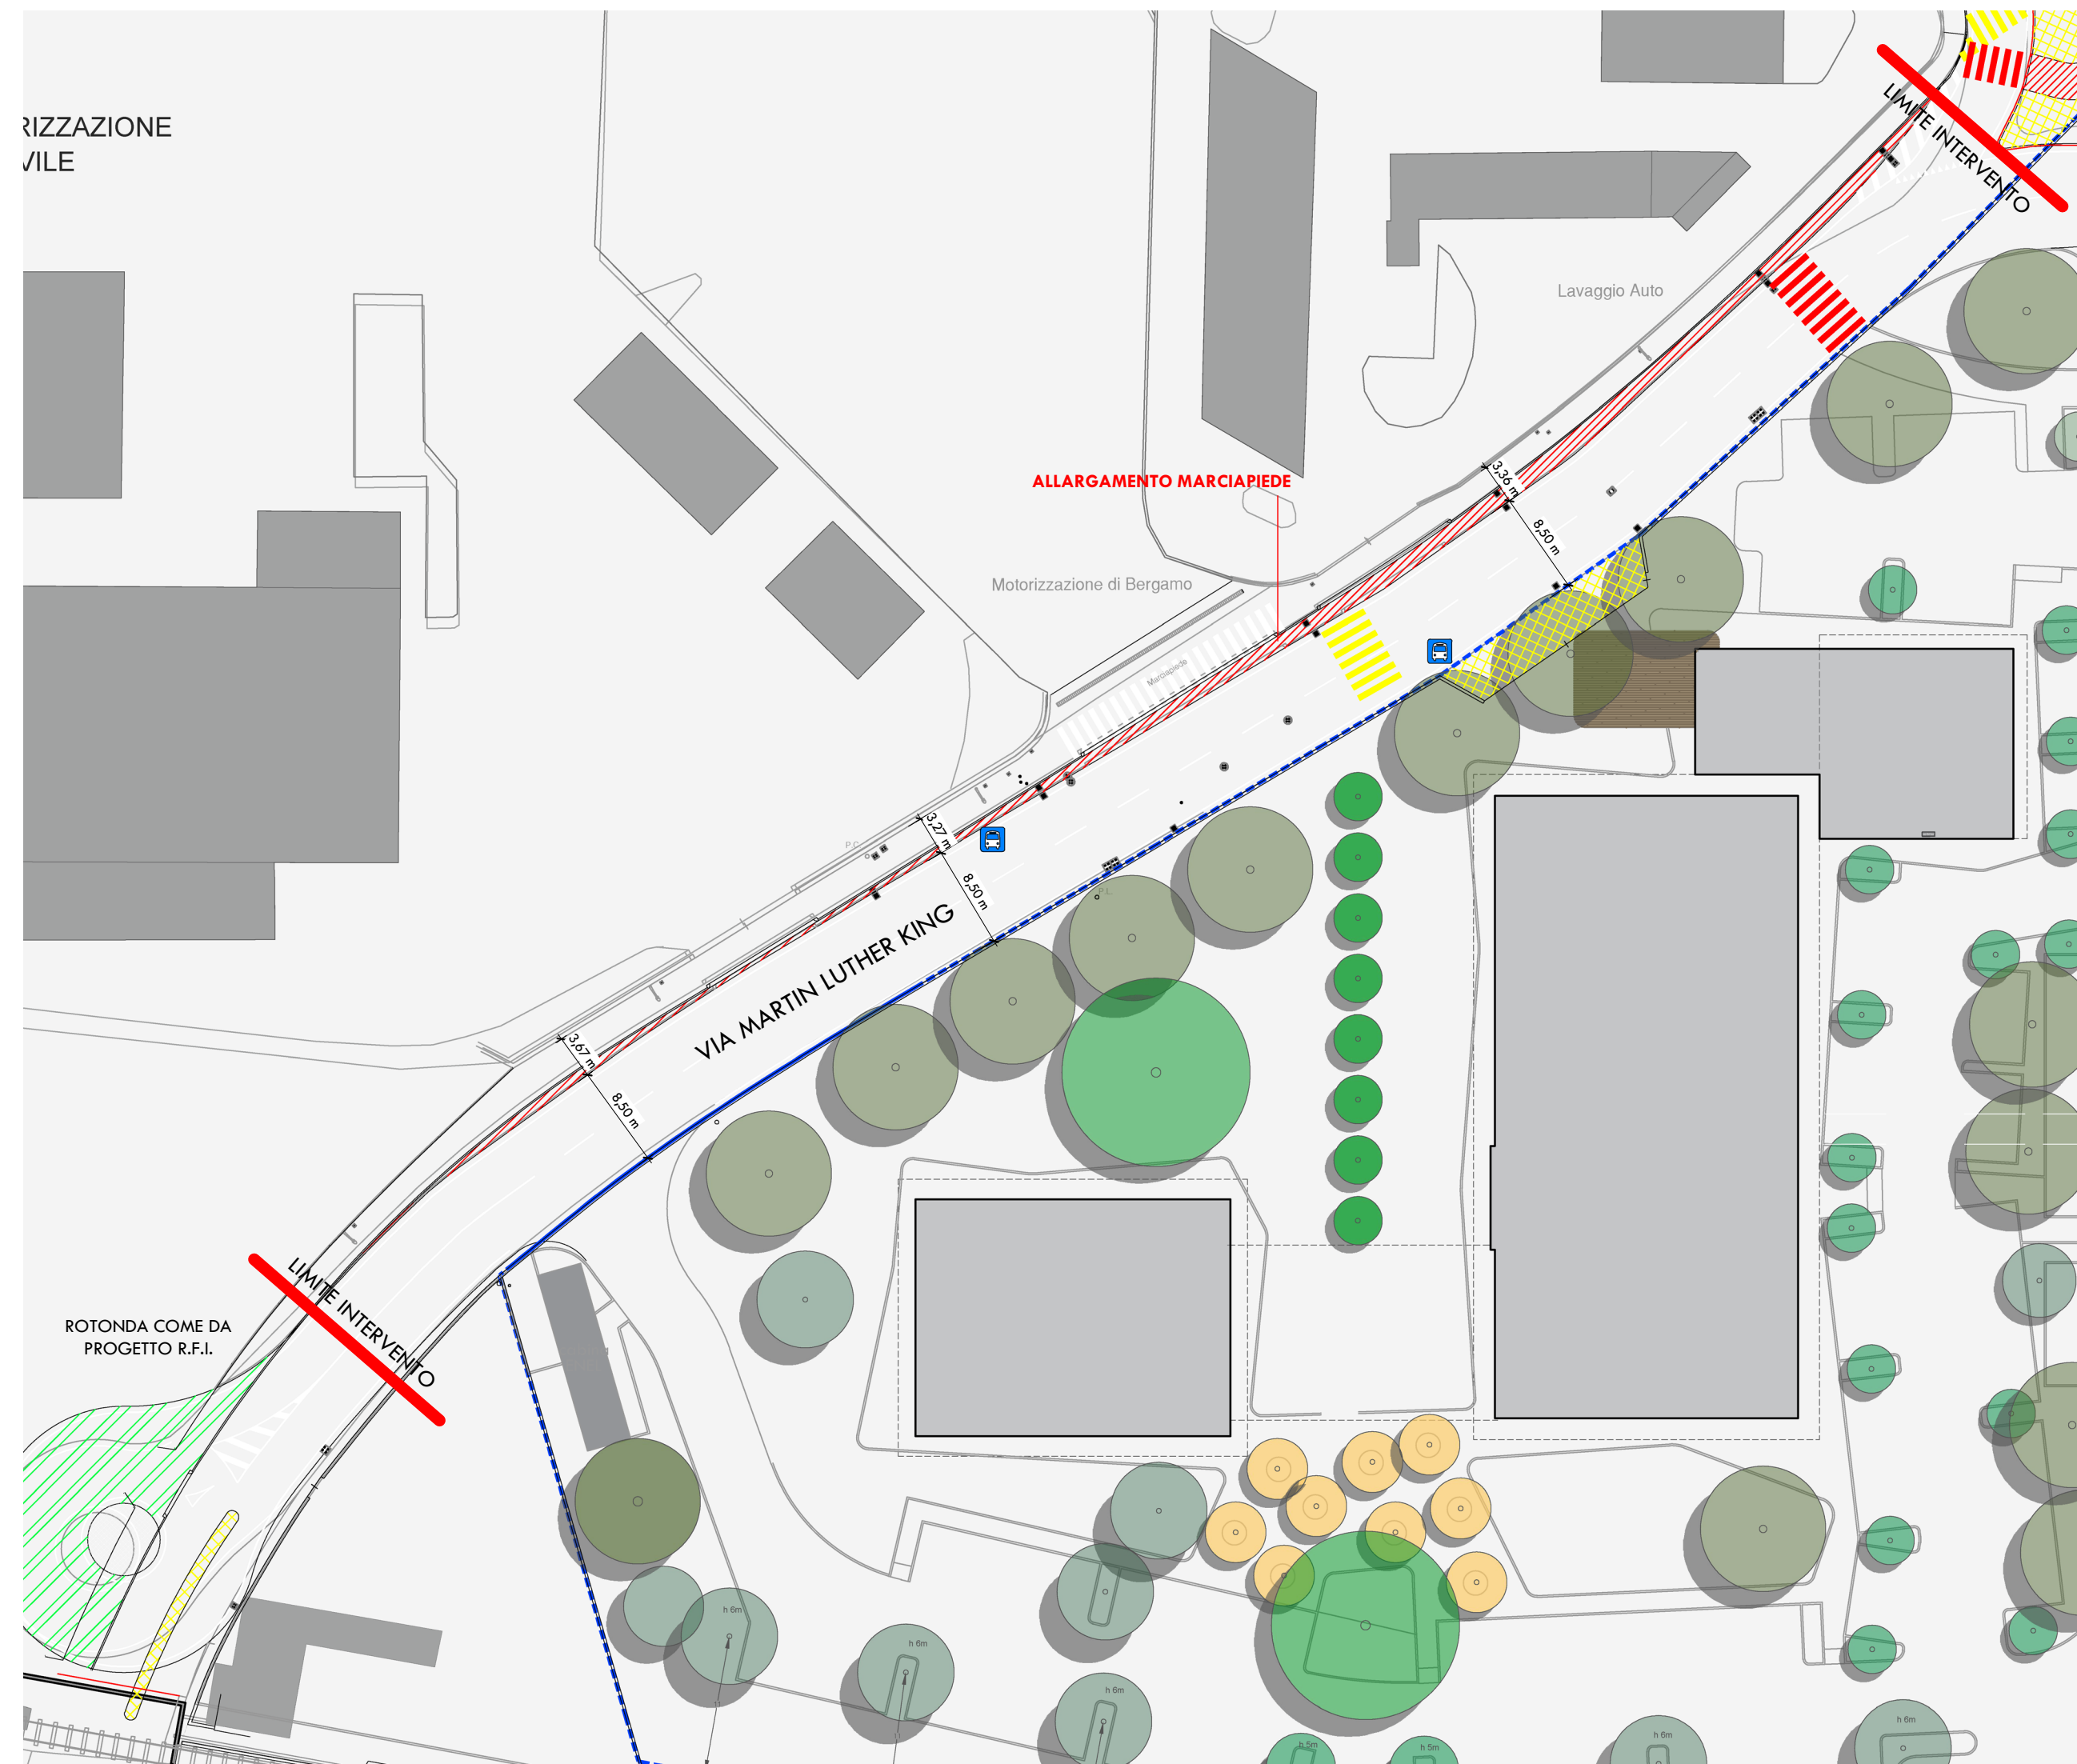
RIZZAZIONE
VILE

LIMITE INTERVENTO

Lavaggio Auto

ALLARGAMENTO MARCIAPIEDE

3,36 m

8,50 m

Motorizzazione di Bergamo

Marciapiede

3,27 m

8,50 m

VIA MARTIN LUTHER KING

3,67 m

8,50 m

ROTONDA COME DA PROGETTO R.F.I.

LIMITE INTERVENTO

h 6m

h 6m

h 6m

h 5m

h 5m

h 6m

h 6m